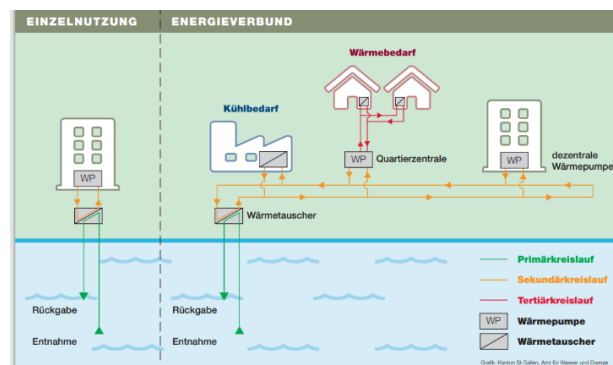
EINZELNUTZUNG

ENERGIEVERBUND

Wärmebedarf

Kühlbedarf

WP

WP Quartierzentrale

WP

dezentrale Wärmepumpe

Wärmetauscher

Rückgabe

Entnahme

Rückgabe

Entnahme

Primärkreislauf

Sekundärkreislauf

Tertiärkreislauf

WP Wärmepumpe

Wärmetauscher

Grafik: Kanton St.Gallen, Amt für Wasser und Energie